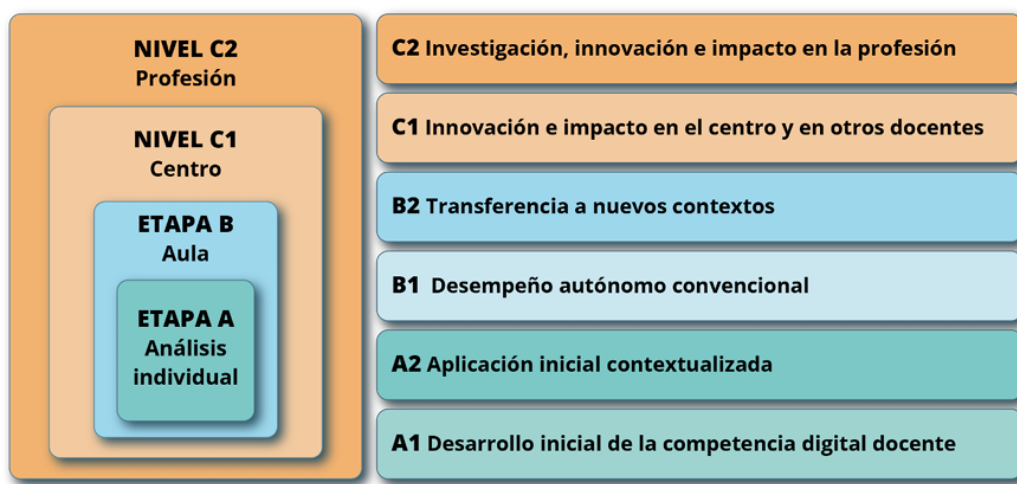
NIVEL C2
Profesión

NIVEL C1
Centro

ETAPA B
Aula

ETAPA A
Análisis individual

C2 Investigación, innovación e impacto en la profesión

C1 Innovación e impacto en el centro y en otros docentes

B2 Transferencia a nuevos contextos

B1 Desempeño autónomo convencional

A2 Aplicación inicial contextualizada

A1 Desarrollo inicial de la competencia digital docente